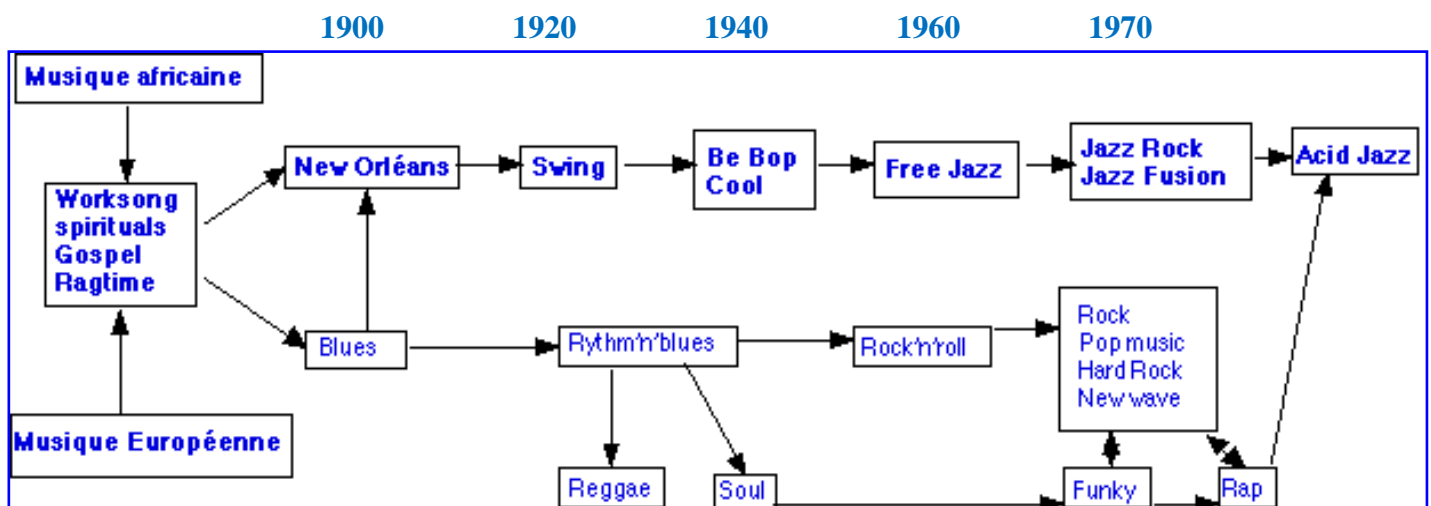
1900 1920 1940 1960 1970

Musique africaine

Worksong
spirituals
Gospel
Ragtime

Musique Européenne

New Orléans

Swing

Be Bop
Cool

Free Jazz

Jazz Rock
Jazz Fusion

Acid Jazz

Blues

Rythm'n'blues

Rock'n'roll

Rock
Pop music
Hard Rock
New wave

Reggae

Soul

Funky

Rap